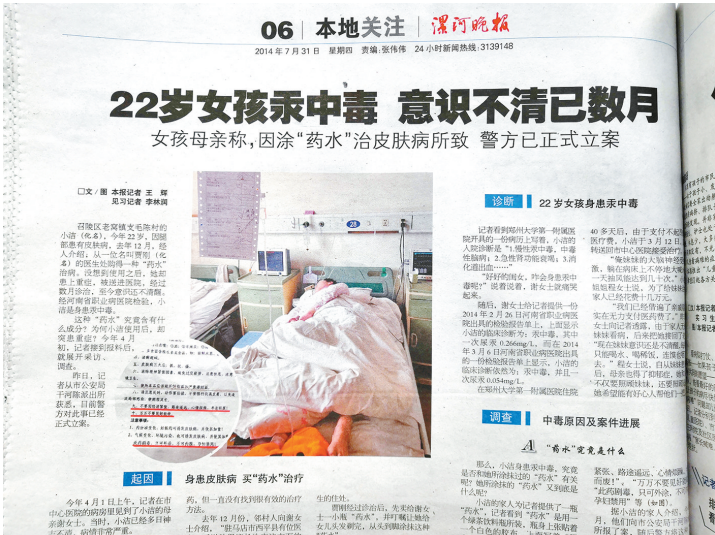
06 本地关注 漯河晚报

2014年7月31日 星期四 责编:张伟伟 24小时新闻热线:3139148

22岁女孩汞中毒 意识不清已数月

女孩母亲称,因涂"药水"治皮肤病所致 警方已正式立案

□文/图 本报记者 王辉 见习记者 李林润

召陵区老窝镇文毛陈村的小涵(化名),今年22岁,因脸部患皮肤病,去年12月,经人介绍,从一位名叫曹则(化名)的医生处购得一种"药水"治病。没想到使用之后,她却患上重症,被送进医院,经过数月诊治,至今意识还不清醒。经河南省职业病医院检验,小涵是身患汞中毒。

这种"药水"究竟含有什么成分?为何小涵使用后,却突患重症?今年4月初,记者曾到该村,就展开采访、调查。

昨日,记者从市公安局干河陈派出所获悉,目前警方对此事已经正式立案。

诊断 22岁女孩身患汞中毒

记者看到郑州大学第一附属医院开具的一份病历上写着,小涵的入院诊断是"1.慢性汞中毒,中毒性脑病;2.急性肾功能衰竭;3.消化道出血……"

"这份诊断,咋会身患汞中毒呢?"说着说着,谢女士就痛哭起来。

随后,谢女士给记者提供一份2014年2月26日河南省职业病医院出具的检验报告单上,上面显示小涵的临床诊断为:汞中毒。其中一次尿汞0.266mg/L,而在2014年3月6日河南省职业病医院出具的一份检验报告单上显示,小涵的临床诊断依然为:汞中毒,其中一次尿汞0.054mg/L。

在郑州大学第一附属医院住院40多天后,由于支付不起医疗费,小涵于3月12日转到河南中医学院第一附属……

"做妹妹的大脑神经……脑,躺在病床上不停地大喊……一天前闻讯他们几个月,……短短几个月以来,为了治……家人已经花费十几万元。

"我们已经借了很多……实在无力支付医药费了。……女士回忆着透露,由于家……妹住院期间,日常的事情都由她……

"现在妹妹意识还是不……只能喝水、喝稀饭,连眼……去。"程女士说,自从妹妹……后,母亲也得了抑郁症……"不仅要照顾妹妹,还要……她希望能有好心人帮……

起因 身患皮肤病 买"药水"治疗

今年4月1日上午,记者在市中心医院的病房里见到了小涵的母亲谢女士。当时,小涵已经多日神志不清,病情非常严重。

药,但一直没有找到很有效的治疗方法。

去年12月份,邻村人向谢女士介绍,"驻马店市西平县有位医生……

生的住址。

图谢经过诊治后,先来给谢女士一小瓶"药水",并叮嘱让她给女儿涂抹脸部,从头到脚都涂抹……

调查 中毒原因及案件进展

A "药水"究竟是什么

那么,小涵身患汞中毒,究竟是否和她所涂抹的"药水"有关呢?她所涂抹的"药水"又到底是什么呢?

小涵的家人说,……是……"药水",记者看到……个绿茶饮料瓶所……一个白色的……

紧张、路途遥远、心情……而废!"。"万万……"此药研磨,只……孕妇慎用"字……

据小涵的家人介绍……月,他们向市公安局……所报了案。随后,……